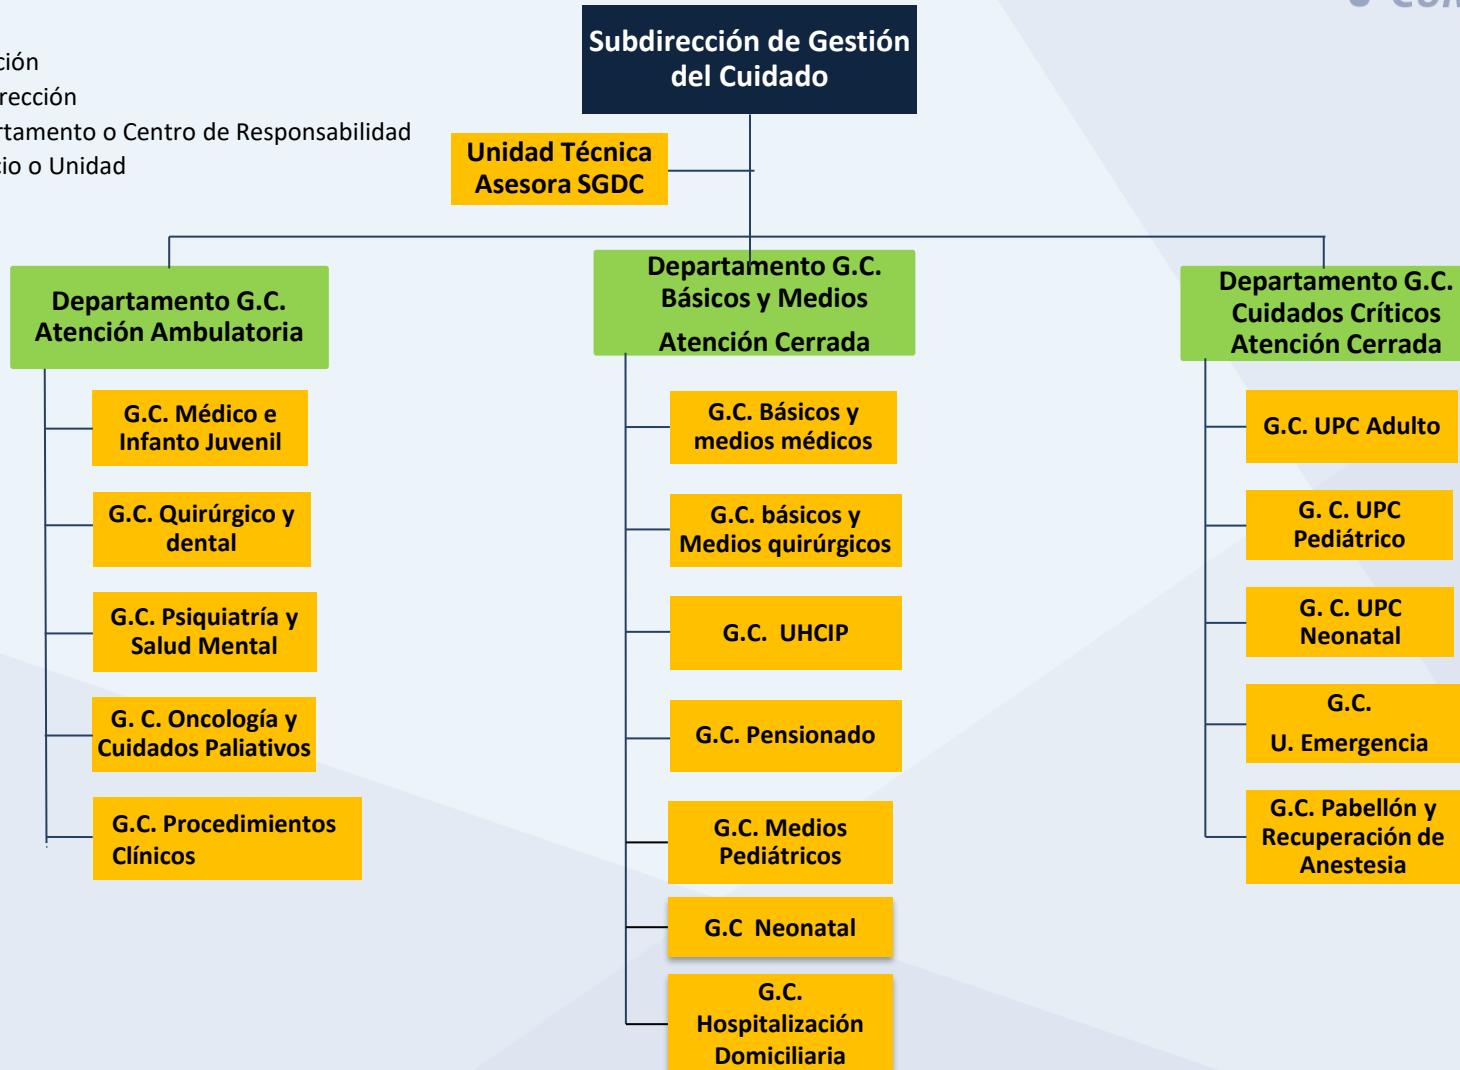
ción
rección
rtamento o Centro de Responsabilidad
io o Unidad

Subdirección de Gestión del Cuidado

Unidad Técnica Asesora SGDC

Departamento G.C. Atención Ambulatoria

G.C. Médico e Infanto Juvenil

G.C. Quirúrgico y dental

G.C. Psiquiatría y Salud Mental

G. C. Oncología y Cuidados Paliativos

G.C. Procedimientos Clínicos

Departamento G.C. Básicos y Medios Atención Cerrada

G.C. Básicos y medios médicos

G.C. básicos y Medios quirúrgicos

G.C. UHCIP

G.C. Pensionado

G.C. Medios Pediátricos

G.C Neonatal

G.C. Hospitalización Domiciliaria

Departamento G.C. Cuidados Críticos Atención Cerrada

G.C. UPC Adulto

G. C. UPC Pediátrico

G. C. UPC Neonatal

G.C. U. Emergencia

G.C. Pabellón y Recuperación de Anestesia